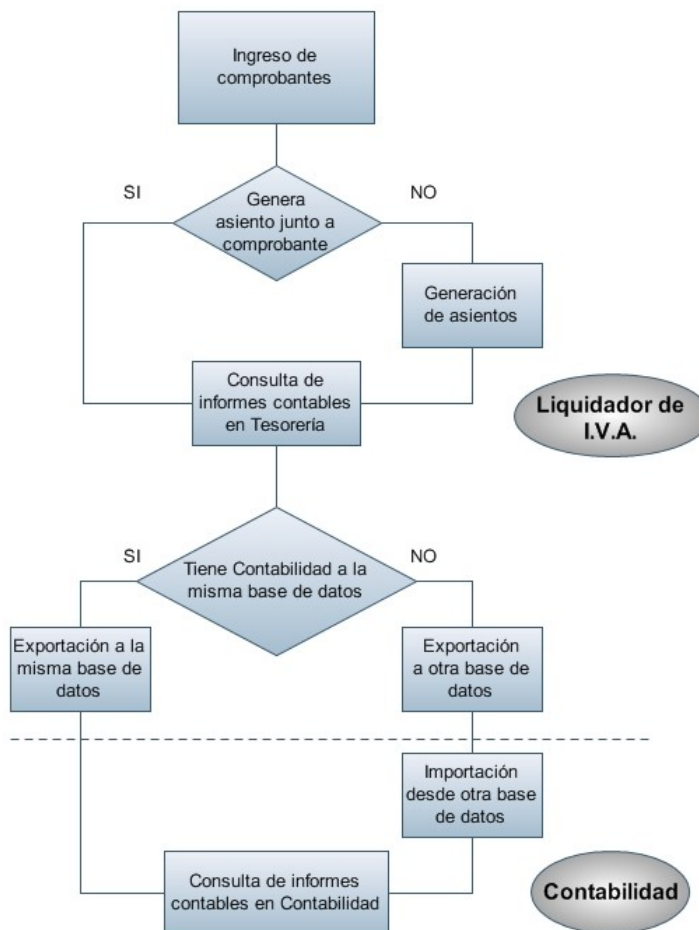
Ingreso de comprobantes

SI

Genera asiento junto a comprobante

NO

Generación de asientos

Consulta de informes contables en Tesorería

Liquidador de I.V.A.

SI

Tiene Contabilidad a la misma base de datos

NO

Exportación a la misma base de datos

Exportación a otra base de datos

Importación desde otra base de datos

Consulta de informes contables en Contabilidad

Contabilidad